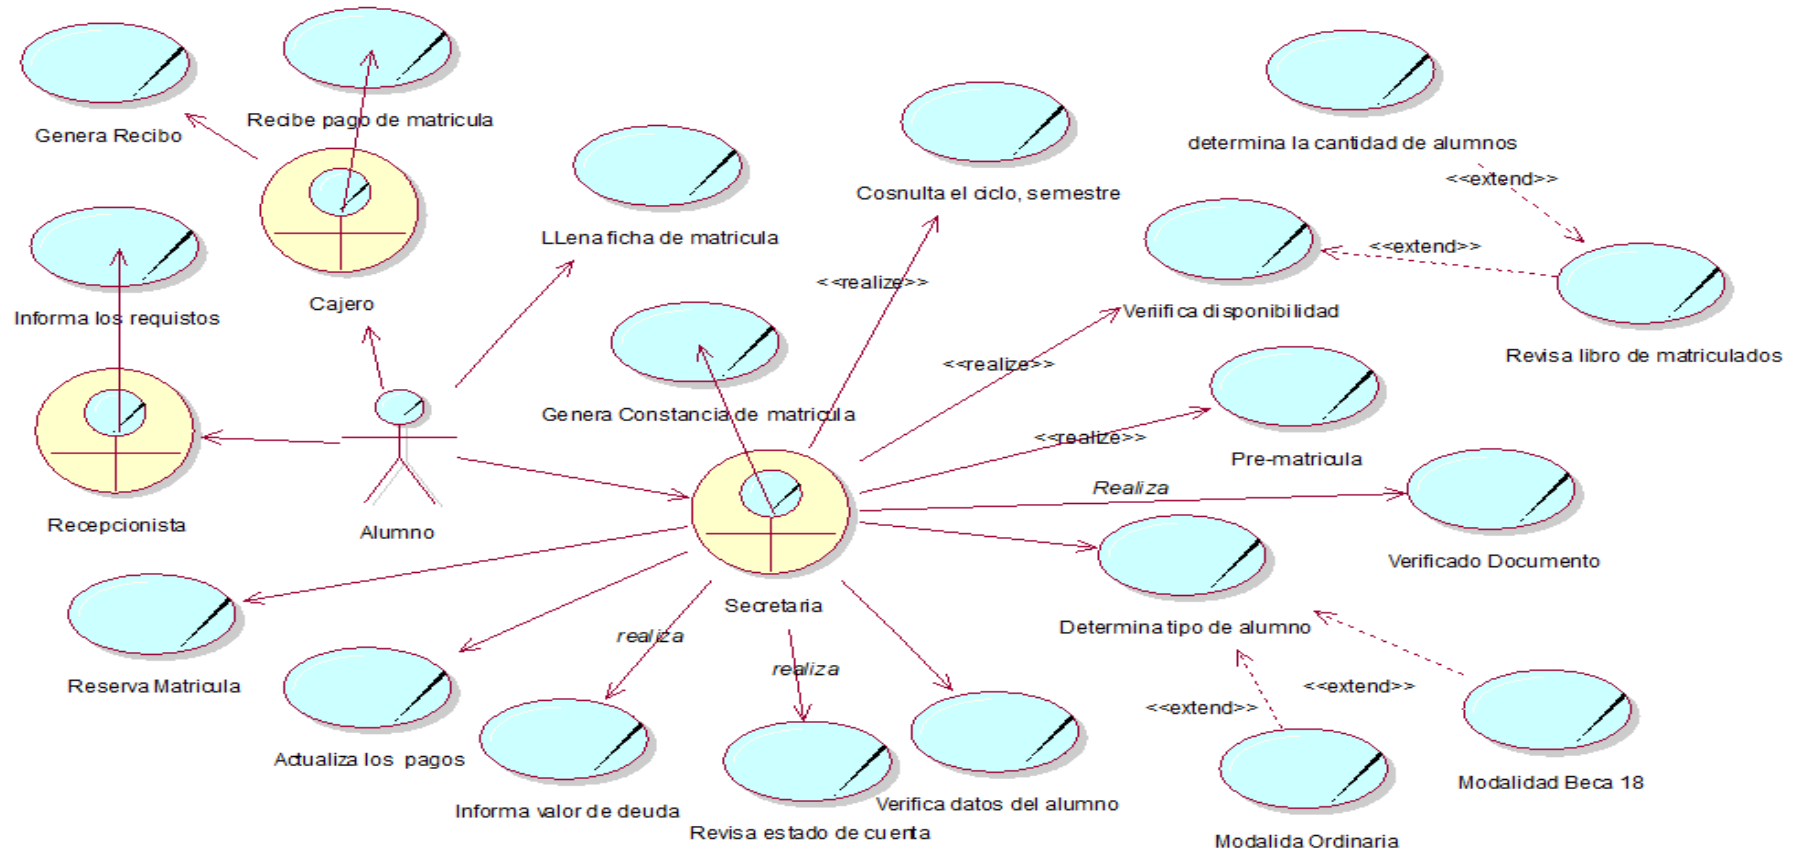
Genera Recibo

Recibe pago de matricula

Cajero

Informa los requistos

Recepcionista

Alumno

LLena ficha de matricula

Genera Constancia de matricula

Cosnulta el ciclo, semestre

<<realize>>

determina la cantidad de alumnos

<<extend>>

<<extend>>

Verifica disponibilidad

Revisa libro de matriculados

<<realize>>

<<realize>>

Pre-matricula

Realiza

Verificado Documento

Secretaria

Determina tipo de alumno

Reserva Matricula

Actualiza los pagos

realiza

realiza

Informa valor de deuda

Revisa estado de cuenta

Verifica datos del alumno

<<extend>>

<<extend>>

Modalida Ordinaria

Modalidad Beca 18